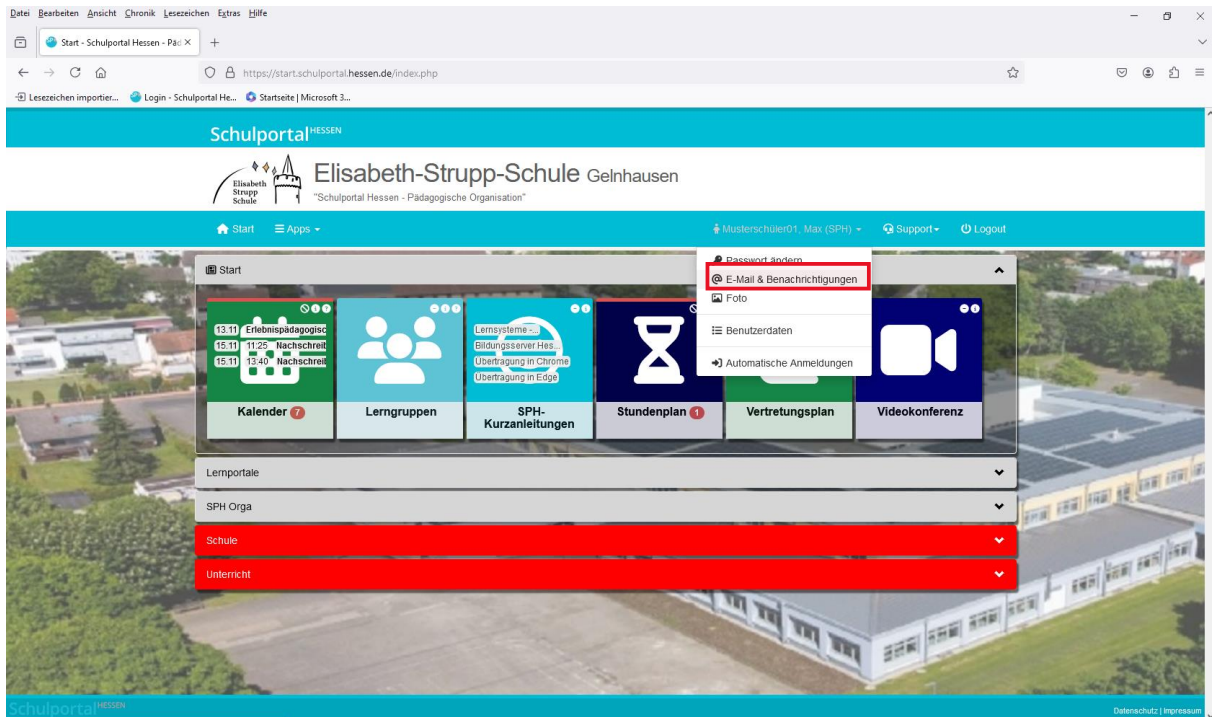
Datei Bearbeiten Ansicht Chronik Lesezeichen Extras Hilfe

Start - Schulportal Hessen - Päd ×  +

https://start.schulportal.hessen.de/index.php

Lesezeichen importier...  Login - Schulportal He...  Startseite | Microsoft 3...

Schulportal HESSEN

Elisabeth Strupp Schule

Elisabeth-Strupp-Schule Gelnhausen

"Schulportal Hessen - Pädagogische Organisation"

Start  Apps

Musterschüler01, Max (SPH)  Support  Logout

Passwort ändern
E-Mail & Benachrichtigungen
Foto
Benutzerdaten
Automatische Anmeldungen

Start

13.11 Erlebnispädagogisc
15.11 11:25 Nachschreit
15.11 13:40 Nachschreit

Kalender 7

Lerngruppen

Lernsysteme -...
Bildungsserver Hes...
Übertragung in Chrome
Übertragung in Edge

SPH-Kurzanleitungen

Stundenplan 1

Vertretungsplan

Videokonferenz

Lernportale

SPH Orga

Schule

Unterricht

Schulportal HESSEN

Datenschutz | Impressum